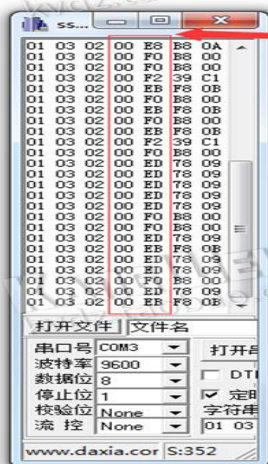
ss...

01 03 02 00 E8 B8 0A
01 03 02 00 F0 B8 00
01 03 02 00 F0 B8 00
01 03 02 00 F2 39 C1
01 03 02 00 EB F8 0B
01 03 02 00 F0 B8 00
01 03 02 00 EB F8 0B
01 03 02 00 F0 B8 00
01 03 02 00 EB F8 0B
01 03 02 00 F2 39 C1
01 03 02 00 F0 B8 00
01 03 02 00 ED 78 09
01 03 02 00 ED 78 09
01 03 02 00 ED 78 09
01 03 02 00 ED 78 09
01 03 02 00 ED 78 09
01 03 02 00 F0 B8 00
01 03 02 00 F0 B8 00
01 03 02 00 ED 78 09
01 03 02 00 EB F8 0B
01 03 02 00 ED 78 09
01 03 02 00 ED 78 09
01 03 02 00 ED 78 09
01 03 02 00 F0 B8 00
01 03 02 00 ED 78 09
01 03 02 00 EB F8 0B

打开文件 | 文件名
串口号 COM3
波特率 9600
数据位 8
停止位 1
校验位 None
流 控 None
打开
DT
定时
字符串
01 03
www.daxia.cor S:352